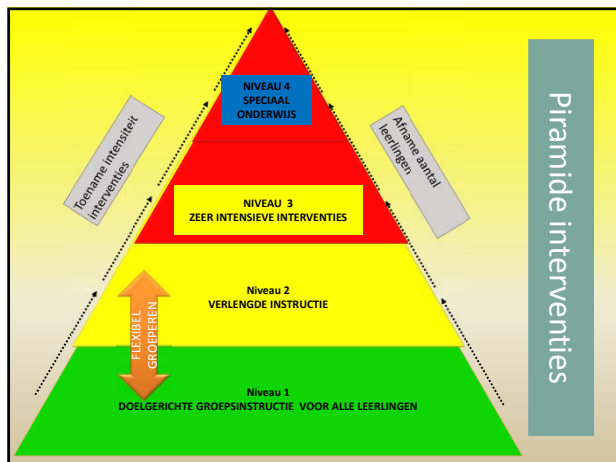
Piramide interventies

Toename intensiteit interventies

Afname aantal leerlingen

NIVEAU 4
SPECIAAL ONDERWIJS

NIVEAU 3
ZEER INTENSIEVE INTERVENTIES

Niveau 2
VERLENGDE INSTRUCTIE

FLEXIBEL GROEPEREN

Niveau 1
DOELGERICHTE GROEPSINSTRUCTIE VOOR ALLE LEERLINGEN